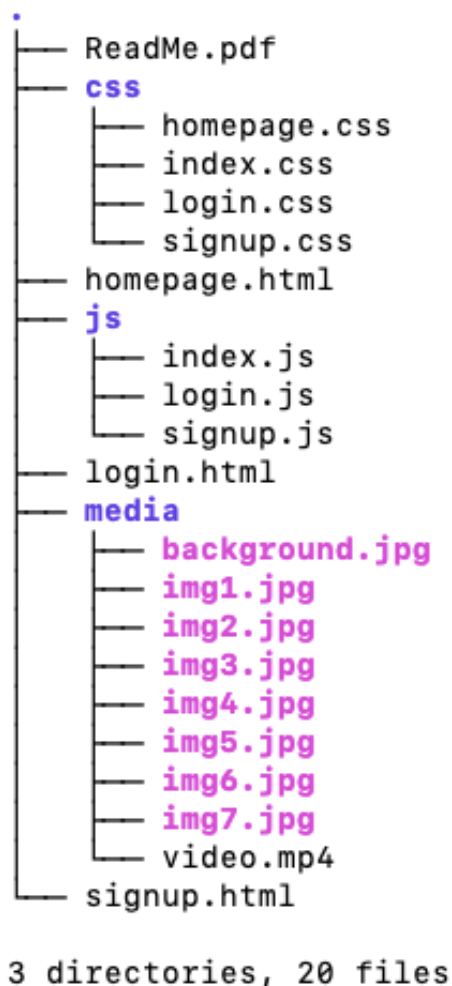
.
├── ReadMe.pdf
├── css
│   ├── homepage.css
│   ├── index.css
│   ├── login.css
│   └── signup.css
├── homepage.html
├── js
│   ├── index.js
│   ├── login.js
│   └── signup.js
├── login.html
├── media
│   ├── background.jpg
│   ├── img1.jpg
│   ├── img2.jpg
│   ├── img3.jpg
│   ├── img4.jpg
│   ├── img5.jpg
│   ├── img6.jpg
│   ├── img7.jpg
│   └── video.mp4
└── signup.html

3 directories, 20 files